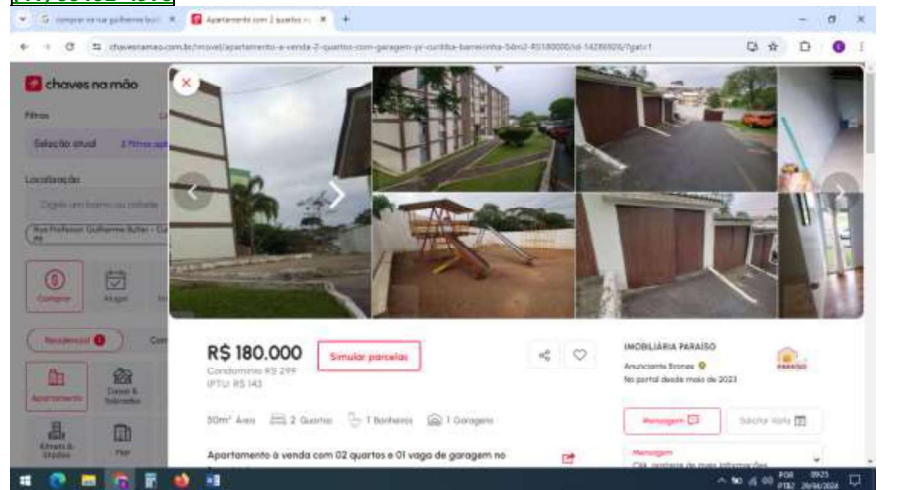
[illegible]

comprar casa guilherme butl ×
Apartamento com 2 quartos ×
+

chavesnamao.com.br/imovel/apartamento-a-venda-2-quartos-com-garagem-pr-curitiba-barreirinha-54m2-RS180000/id-14286926/?gatc1

chaves na mão

Filtros

Seleção atual
2 filtros aplic

Localização

Digite um bairro ou cidade

Rua Professor Guilherme Butler - Cu PR

Comprar
Alugar

Residencial

Apartamento
Casas & Sobrados
Kitnets & Studios

R$ 180.000
Condomínio R$ 299
IPTU R$ 143
Simular parcelas

50m² Área
2 Quartos
1 Banheiro
1 Garagem

Apartamento à venda com 02 quartos e 01 vaga de garagem no

IMOBILIÁRIA PARAÍSO
Anunciante Bronze
No portal desde maio de 2023

PARAÍSO

Mensagem
Solicitar Visita

Mensagem
Olá, gostaria de mais informações

POR PTB2
09:23 26/04/2024